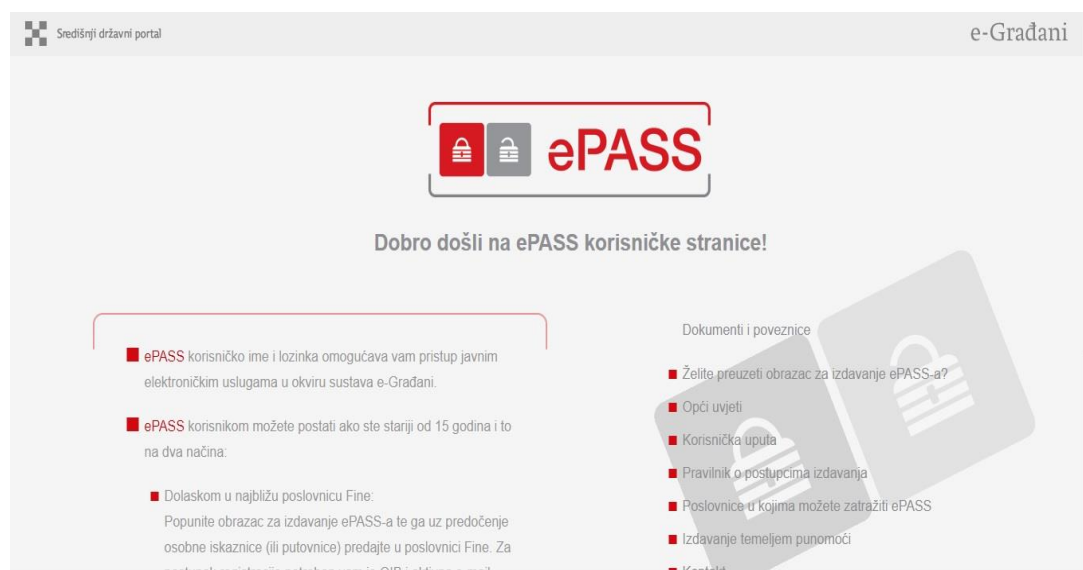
Središnji državni portal

e-Građani

ePASS

Dobro došli na ePASS korisničke stranice!

ePASS korisničko ime i lozinka omogućava vam pristup javnim elektroničkim uslugama u okviru sustava e-Građani.

ePASS korisnikom možete postati ako ste stariji od 15 godina i to na dva načina:

Dolaskom u najbližu poslovnicu Fine:
Popunite obrazac za izdavanje ePASS-a te ga uz predočenje osobne iskaznice (ili putovnice) predajte u poslovnici Fine. Za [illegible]

Dokumenti i poveznice

Želite preuzeti obrazac za izdavanje ePASS-a?

Opći uvjeti

Korisnička uputa

Pravilnik o postupcima izdavanja

Poslovnice u kojima možete zatražiti ePASS

Izdavanje temeljem punomoći

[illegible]